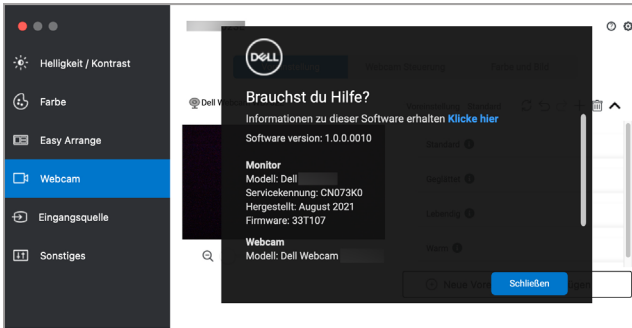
Helligkeit / Kontrast

Farbe

Easy Arrange

Webcam

Eingangsquelle

Sonstiges

Dell W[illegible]

DELL

Brauchst du Hilfe?

Informationen zu dieser Software erhalten Klicke hier

Software version: 1.0.0.0010

Monitor
Modell: Dell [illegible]
Servicekennung: CN073K0
Hergestellt: August 2021
Firmware: 33T107

Webcam
Modell: Dell Webcam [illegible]

Schließen